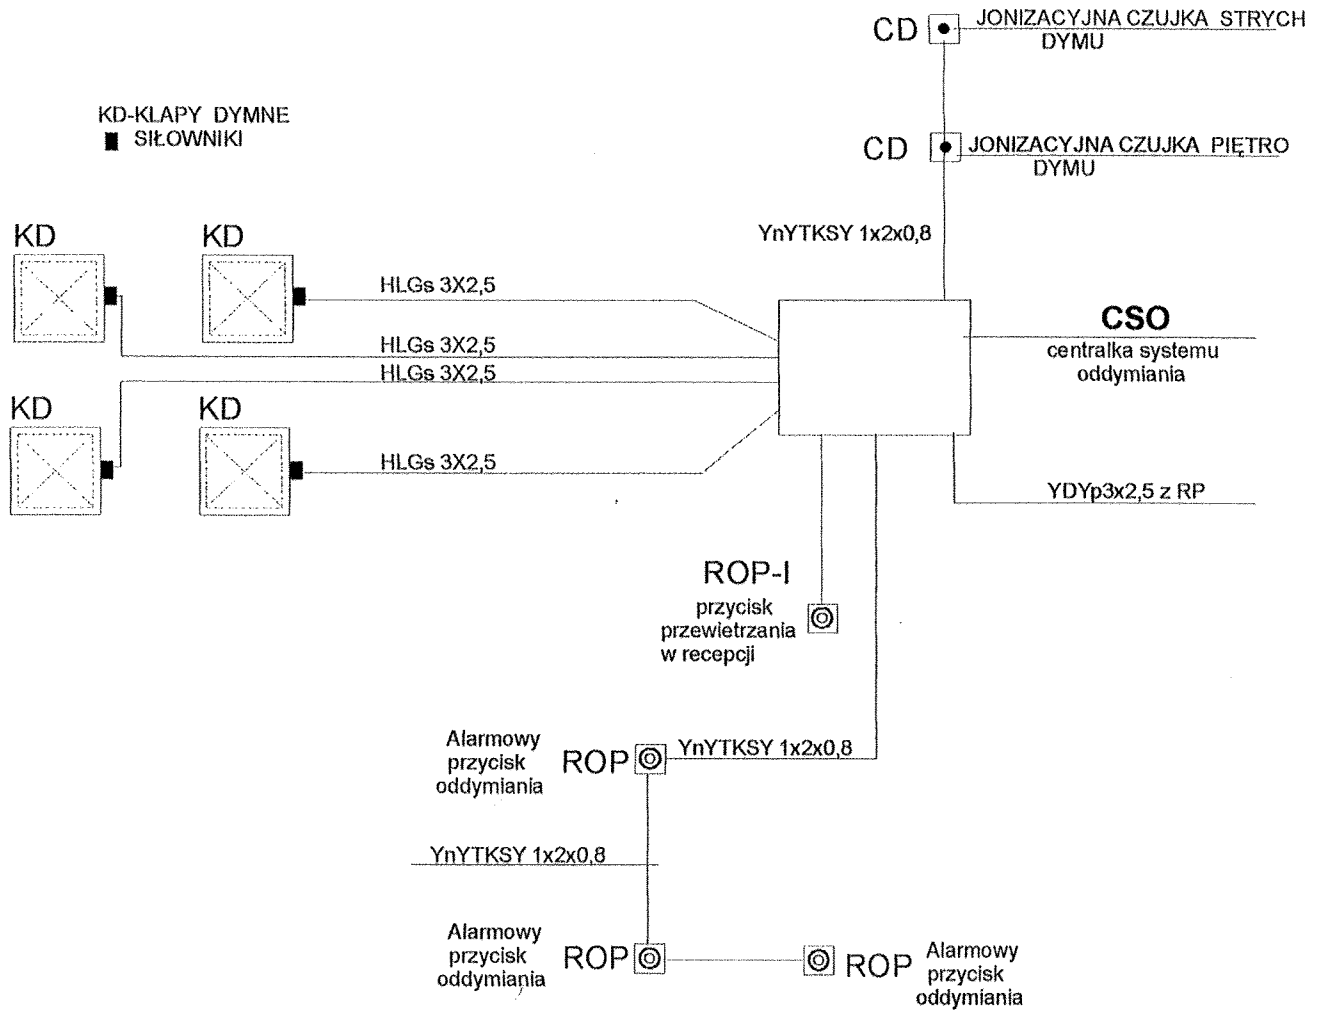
CD JONIZACYJNA CZUJKA STRYCH DYMU

KD-KLAPY DYMNE
SIŁOWNIKI

CD JONIZACYJNA CZUJKA PIĘTRO DYMU

YnYTKSY 1x2x0,8

KD KD

HLGs 3X2,5

HLGs 3X2,5

HLGs 3X2,5

CSO
centralka systemu oddymiania

KD KD

HLGs 3X2,5

YDYp3x2,5 z RP

ROP-I
przycisk przewietrzania w recepcji

Alarmowy przycisk oddymiania ROP YnYTKSY 1x2x0,8

YnYTKSY 1x2x0,8

Alarmowy przycisk oddymiania ROP

ROP Alarmowy przycisk oddymiania